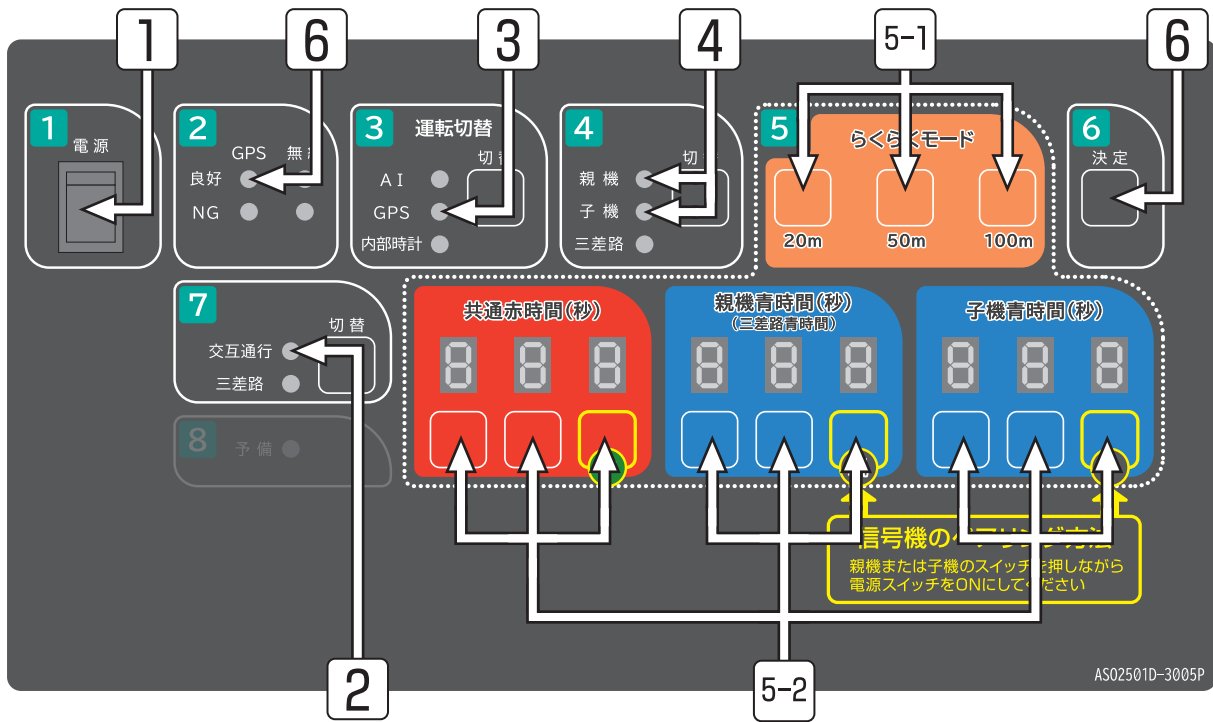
1
6
3
4
5-1
6

1
電源

2
GPS 無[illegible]
良好
NG

3
運転切替
切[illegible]
AI
GPS
内部時計

4
切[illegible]
親機
子機
三差路

5
らくらくモード
20m
50m
100m

6
決定

7
切替
交互通行
三差路

8
予備

共通赤時間(秒)
8 8 8

親機青時間(秒)
(三差路青時間)
8 8 8

子機青時間(秒)
8 8 8

信号機の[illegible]方法
親機または子機のスイッチを押しながら電源スイッチをONにして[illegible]ださい

2
5-2
AS02501D-3005P